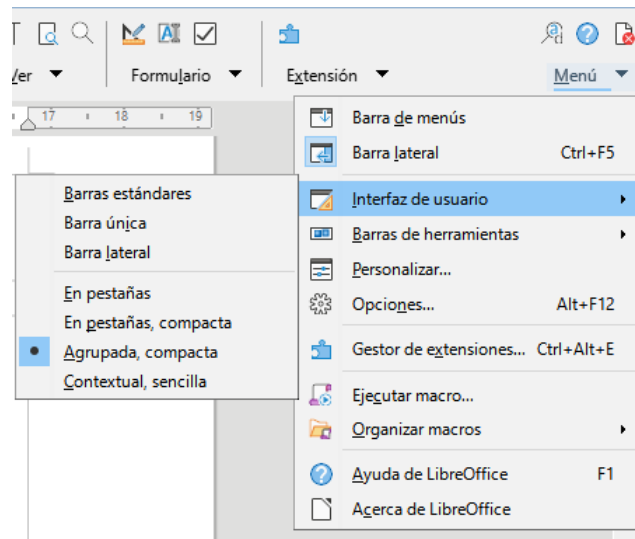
Ver
Formulario
Extensión
Menú

17 18 19

Barra de menús
Barra lateral Ctrl+F5
Interfaz de usuario
Barras de herramientas
Personalizar...
Opciones... Alt+F12
Gestor de extensiones... Ctrl+Alt+E
Ejecutar macro...
Organizar macros
Ayuda de LibreOffice F1
Acerca de LibreOffice

Barras estándares
Barra única
Barra lateral
En pestañas
En pestañas, compacta
Agrupada, compacta
Contextual, sencilla